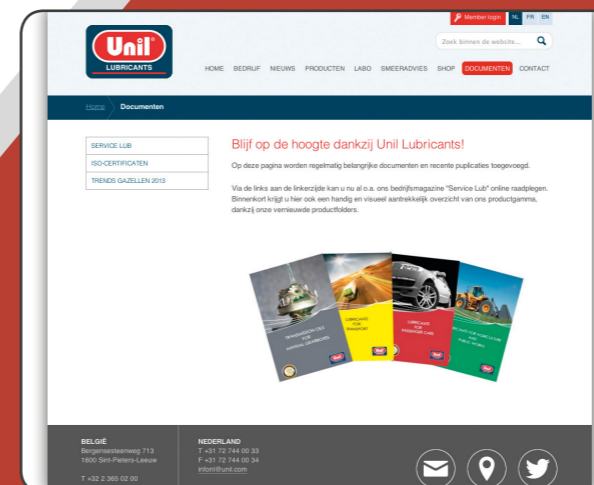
Member login NL FR EN

Unil LUBRICANTS

Zoek binnen de website...

HOME BEDRIJF NIEUWS PRODUCTEN LABO SMEERADVIES SHOP DOCUMENTEN CONTACT

Home Documenten

SERVICE LUB
ISO-CERTIFICATEN
TRENDS GAZELLEN 2013

Blijf op de hoogte dankzij Unil Lubricants!

Op deze pagina worden regelmatig belangrijke documenten en recente puplicaties toegevoegd.

Via de links aan de linkerzijde kan u nu al o.a. ons bedrijfsmagazine "Service Lub" online raadplegen. Binnenkort krijgt u hier ook een handig en visueel aantrekkelijk overzicht van ons productgamma, dankzij onze vernieuwde productfolders.

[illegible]

LUBRICANTS FOR TRANSPORT

LUBRICANTS FOR PASSENGER CARS

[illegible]

BELGIË
Bergensesteenweg 713
1600 Sint-Pieters-Leeuw

T +32 2 365 02 00

NEDERLAND
T +31 72 744 00 33
F +31 72 744 00 34
infonl@unil.com